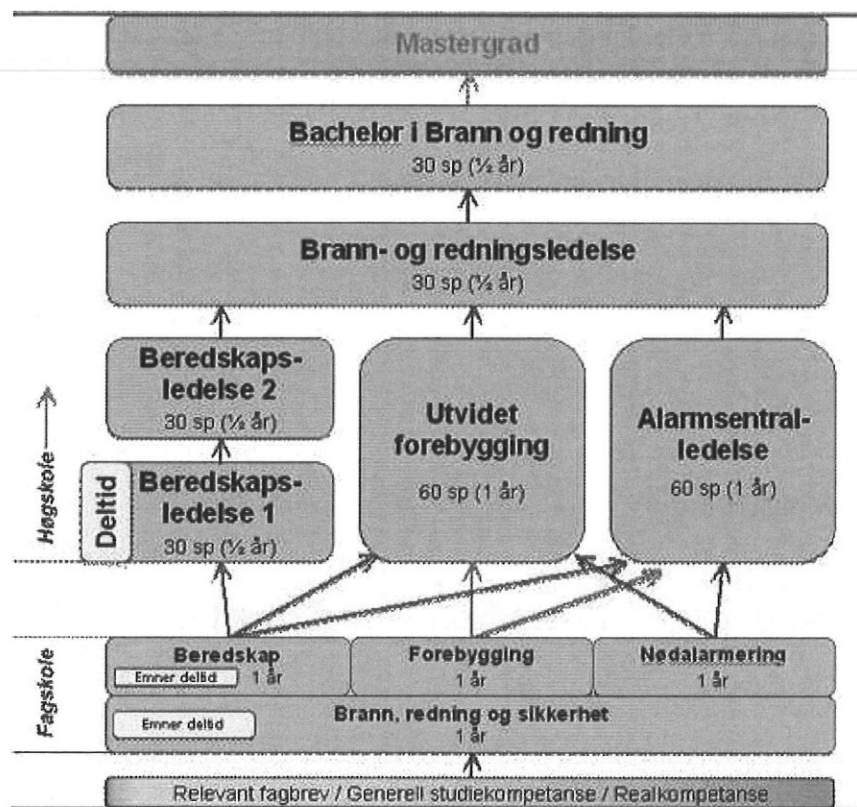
Mastergrad

Bachelor i Brann og redning
30 sp (½ år)

Brann- og redningsledelse
30 sp (½ år)

Beredskapsledelse 2
30 sp (½ år)

Utvidet forebygging
60 sp (1 år)

Alarmsentralledelse
60 sp (1 år)

Høgskole

Deltid

Beredskapsledelse 1
30 sp (½ år)

Fagskole

Beredskap
Emner deltid 1 år

Forebygging
1 år

Nødalarmering
1 år

Emner deltid
Brann, redning og sikkerhet
1 år

Relevant fagbrev / Generell studiekompetanse / Realkompetanse